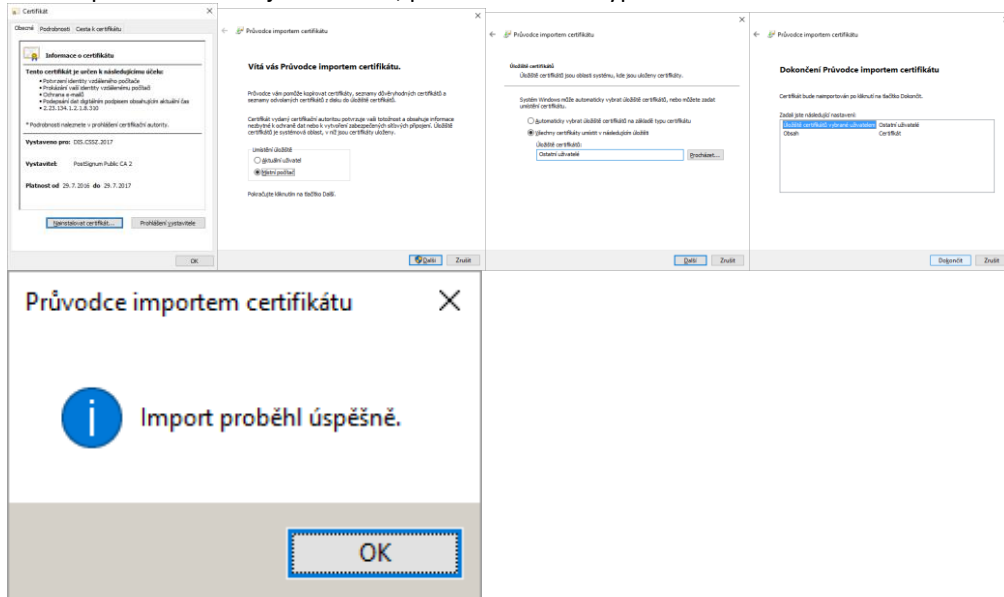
Certifikát

Obecné | Podrobnosti | Cesta k certifikátu

Informace o certifikátu

Tento certifikát je určen k následujícímu účelu:
• Potvrzení identity vzdáleného počítače
• Prokázání vaší identity vzdálenému počítači
• Ochrana e-mailů
• Podepsání dat digitálním podpisem obsahujícím aktuální čas
• 2.23.134.1.2.1.8.310

* Podrobnosti naleznete v prohlášení certifikační autority.

Vystaveno pro: DIS.CSSZ.2017

Vystavitel: PostSignum Public CA 2

Platnost od 29.7.2016 do 29.7.2017

Nainstalovat certifikát... | Prohlášení vystavitele

OK

Průvodce importem certifikátu

Vítá vás Průvodce importem certifikátu.

Průvodce vám pomůže kopírovat certifikáty, seznamy důvěryhodných certifikátů a seznamy odvolaných certifikátů z disku do úložiště certifikátů.

Certifikát vydaný certifikační autoritou potvrzuje vaši totožnost a obsahuje informace nezbytné k ochraně dat nebo k vytvoření zabezpečených síťových připojení. Úložiště certifikátů je systémová oblast, v níž jsou certifikáty uloženy.

Umístění úložiště
Aktuální uživatel
Místní počítač

Pokračujte kliknutím na tlačítko Další.

Další | Zrušit

Průvodce importem certifikátu

Úložiště certifikátů
Úložiště certifikátů jsou oblasti systému, kde jsou uloženy certifikáty.

Systém Windows může automaticky vybrat úložiště certifikátů, nebo můžete zadat umístění certifikátu.

Automaticky vybrat úložiště certifikátů na základě typu certifikátu
Všechny certifikáty umístit v následujícím úložišti

Úložiště certifikátů:
Ostatní uživatelé | Procházet...

Další | Zrušit

Průvodce importem certifikátu

Dokončení Průvodce importem certifikátu

Certifikát bude naimportován po kliknutí na tlačítko Dokončit.

Zadali jste následující nastavení:

| Úložiště certifikátů vybrané uživatelem | Ostatní uživatelé |
|---|---|
| Obsah | Certifikát |

Dokončit | Zrušit

Průvodce importem certifikátu

Import proběhl úspěšně.

OK